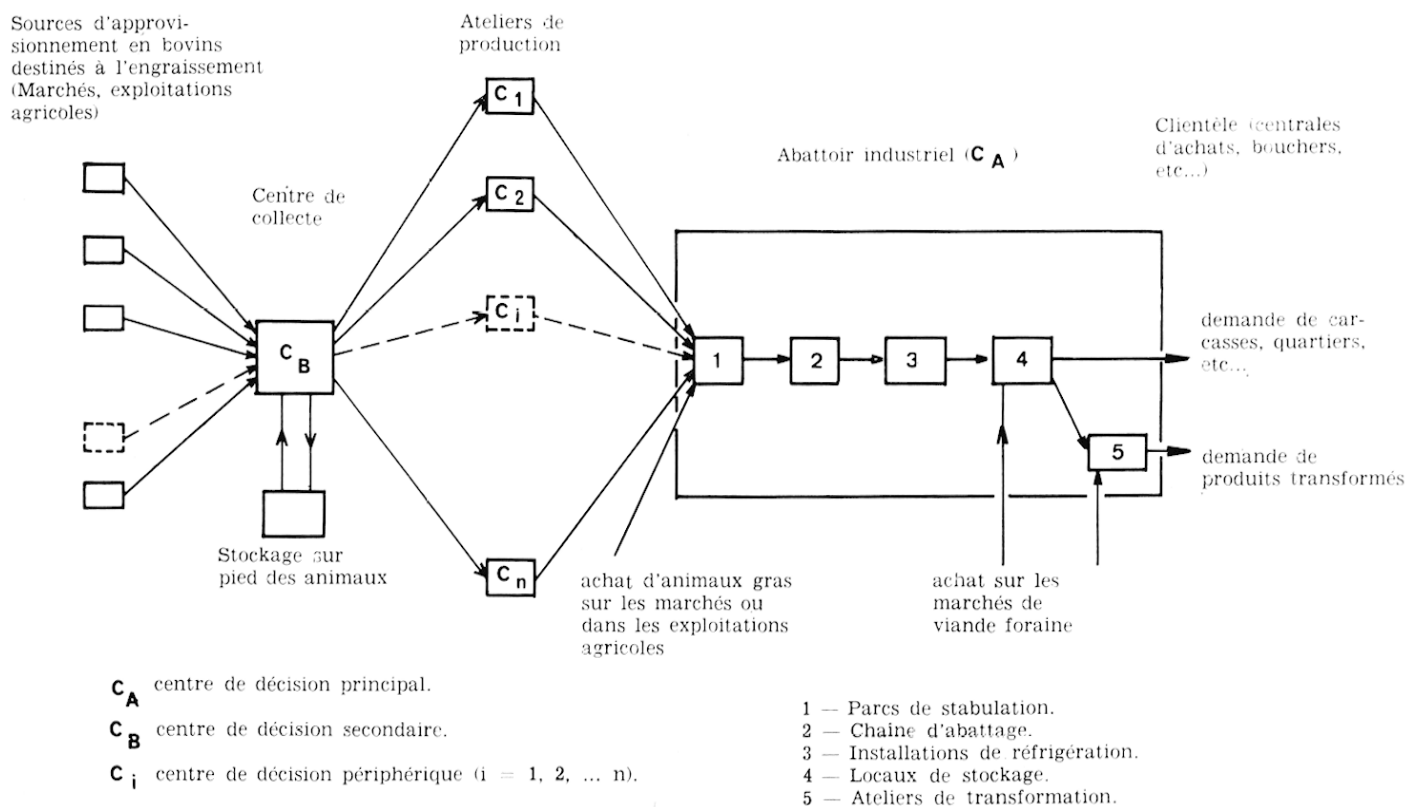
Sources d'approvisionnement en bovins destinés à l'engraissement (Marchés, exploitations agricoles)

Ateliers de production

$C_1$

$C_2$

$C_i$

$C_n$

Centre de collecte

$C_B$

Stockage sur pied des animaux

Abattoir industriel ($C_A$)

Clientèle (centrales d'achats, bouchers, etc...)

1

2

3

4

5

demande de carcasses, quartiers, etc...

demande de produits transformés

achat d'animaux gras sur les marchés ou dans les exploitations agricoles

achat sur les marchés de viande foraine

$C_A$ centre de décision principal.

$C_B$ centre de décision secondaire.

$C_i$ centre de décision périphérique (i = 1, 2, ... n).

1 — Parcs de stabulation.
2 — Chaine d'abattage.
3 — Installations de réfrigération.
4 — Locaux de stockage.
5 — Ateliers de transformation.